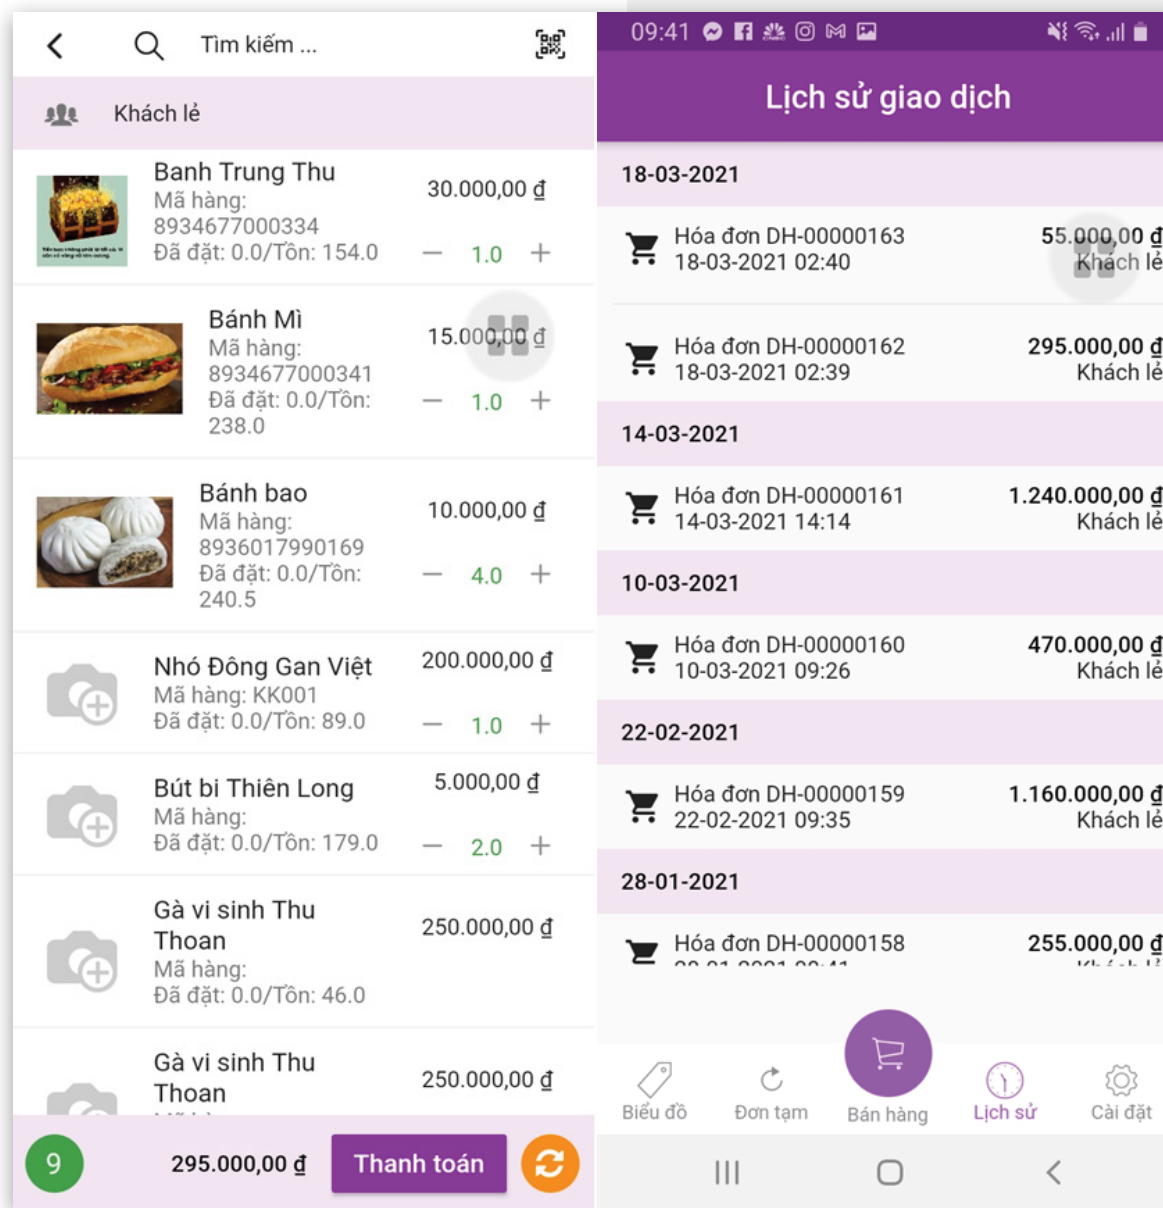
Tìm kiếm ...

Khách lẻ

Banh Trung Thu
Mã hàng: 8934677000334
Đã đặt: 0.0/Tồn: 154.0
30.000,00 ₫
— 1.0 +

Bánh Mì
Mã hàng: 8934677000341
Đã đặt: 0.0/Tồn: 238.0
15.000,00 ₫
— 1.0 +

Bánh bao
Mã hàng: 8936017990169
Đã đặt: 0.0/Tồn: 240.5
10.000,00 ₫
— 4.0 +

Nhó Đông Gan Việt
Mã hàng: KK001
Đã đặt: 0.0/Tồn: 89.0
200.000,00 ₫
— 1.0 +

Bút bi Thiên Long
Mã hàng:
Đã đặt: 0.0/Tồn: 179.0
5.000,00 ₫
— 2.0 +

Gà vi sinh Thu Thoan
Mã hàng:
Đã đặt: 0.0/Tồn: 46.0
250.000,00 ₫

Gà vi sinh Thu Thoan
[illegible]
250.000,00 ₫

9
295.000,00 ₫
Thanh toán

09:41

Lịch sử giao dịch

18-03-2021

Hóa đơn DH-00000163
18-03-2021 02:40
55.000,00 ₫
Khách lẻ

Hóa đơn DH-00000162
18-03-2021 02:39
295.000,00 ₫
Khách lẻ

14-03-2021

Hóa đơn DH-00000161
14-03-2021 14:14
1.240.000,00 ₫
Khách lẻ

10-03-2021

Hóa đơn DH-00000160
10-03-2021 09:26
470.000,00 ₫
Khách lẻ

22-02-2021

Hóa đơn DH-00000159
22-02-2021 09:35
1.160.000,00 ₫
Khách lẻ

28-01-2021

Hóa đơn DH-00000158
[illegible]
255.000,00 ₫
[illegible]

Biểu đồ
Đơn tạm
Bán hàng
Lịch sử
Cài đặt